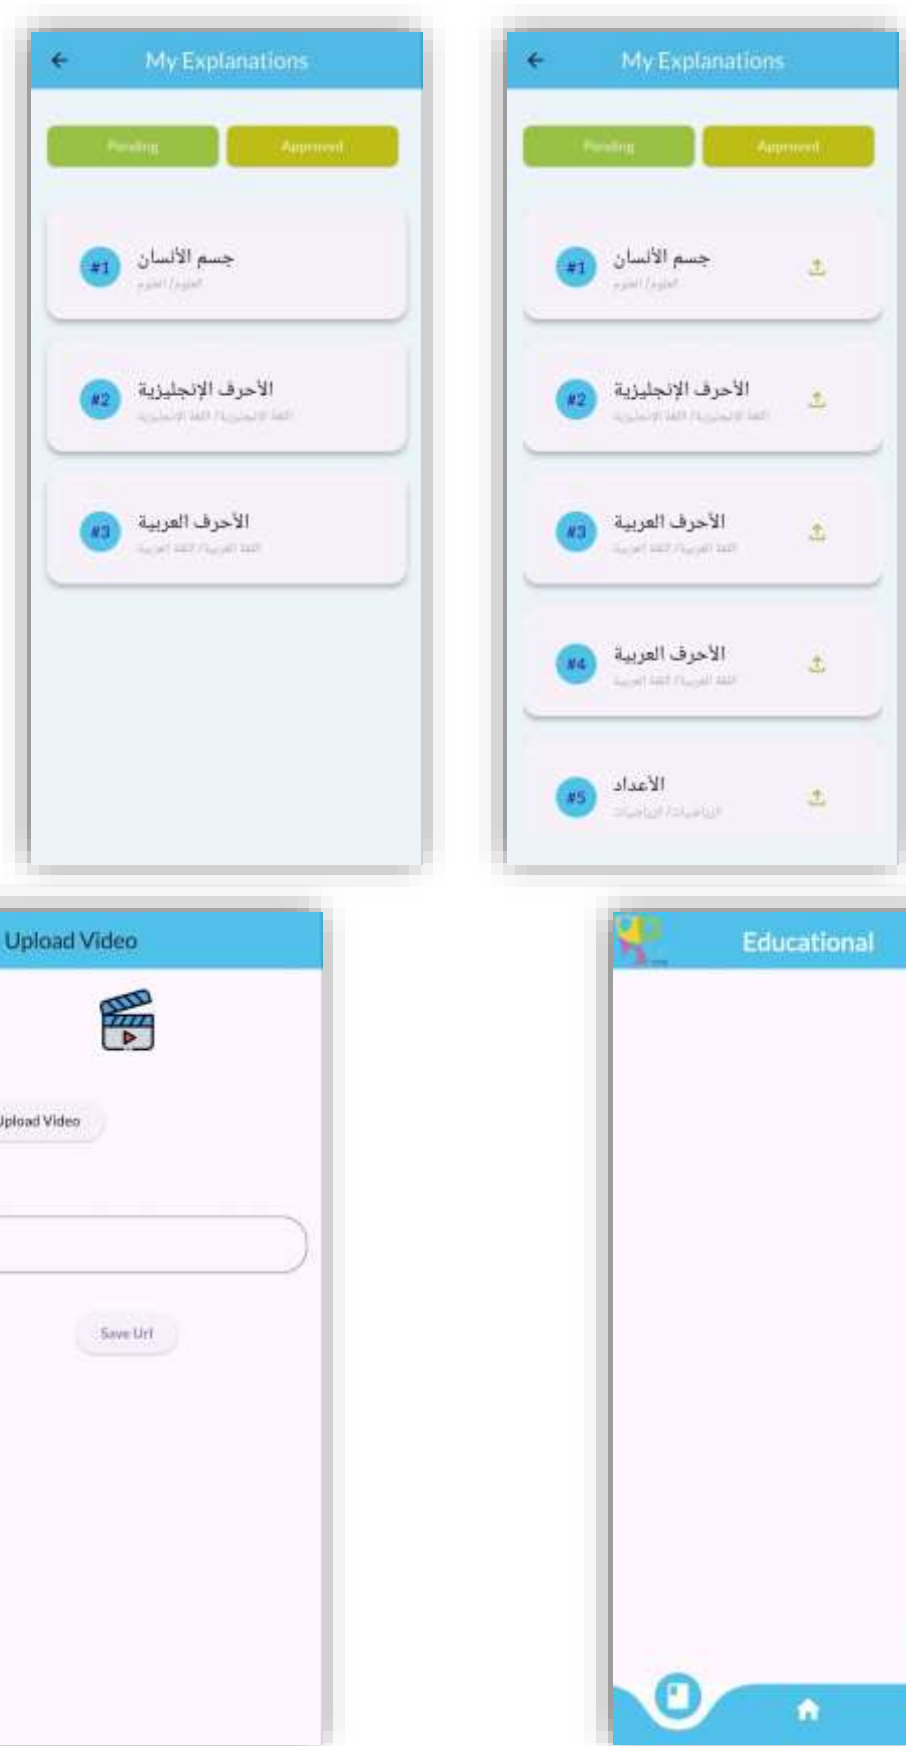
My Explanations

Pending | Approved

#1 جسم الأنسان
العلوم / علوم

#2 الأحرف الإنجليزية
اللغة الانجليزية / اللغة الإنجليزية

#3 الأحرف العربية
اللغة العربية / اللغة العربية

My Explanations

Pending | Approved

#1 جسم الأنسان
العلوم / علوم

#2 الأحرف الإنجليزية
اللغة الانجليزية / اللغة الإنجليزية

#3 الأحرف العربية
اللغة العربية / اللغة العربية

#4 الأحرف العربية
اللغة العربية / اللغة العربية

#5 الأعداد
الرياضيات / الرياضيات

Upload Video

Upload Video

Save Url

Educational